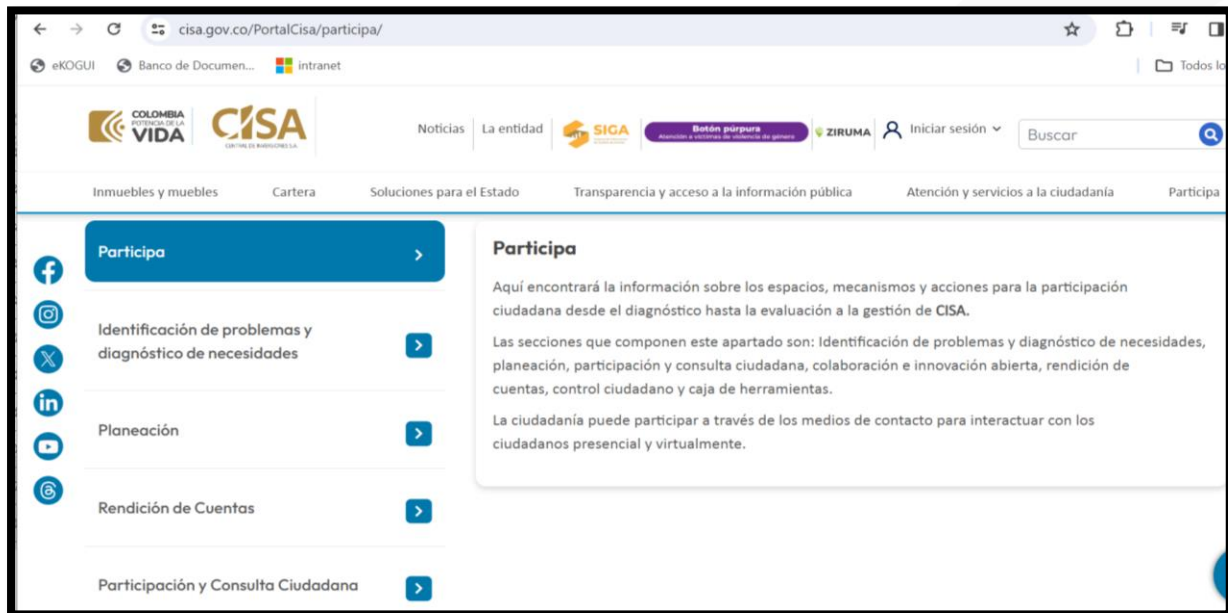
cisa.gov.co/PortalCisa/participa/

eKOGUI Banco de Documen... intranet Todos lo

COLOMBIA POTENCIA DE LA VIDA CISA CENTRAL DE INVERSIONES S.A.

Noticias La entidad SIGA Botón púrpura Atención a víctimas de violencia de género ZIRUMA Iniciar sesión Buscar

Inmuebles y muebles Cartera Soluciones para el Estado Transparencia y acceso a la información pública Atención y servicios a la ciudadanía Participa

Participa

Identificación de problemas y diagnóstico de necesidades

Planeación

Rendición de Cuentas

Participación y Consulta Ciudadana

Participa

Aquí encontrará la información sobre los espacios, mecanismos y acciones para la participación ciudadana desde el diagnóstico hasta la evaluación a la gestión de CISA.

Las secciones que componen este apartado son: Identificación de problemas y diagnóstico de necesidades, planeación, participación y consulta ciudadana, colaboración e innovación abierta, rendición de cuentas, control ciudadano y caja de herramientas.

La ciudadanía puede participar a través de los medios de contacto para interactuar con los ciudadanos presencial y virtualmente.